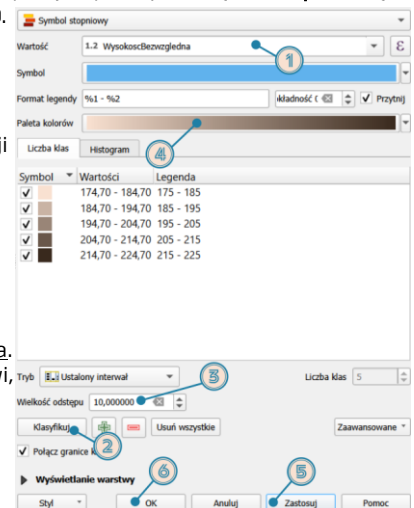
Symbol stopniowy

Wartość 1.2 WysokoscBezwzgledna
1
Symbol
Format legendy %1 - %2 okładność ( Przytnij
Paleta kolorów
4
Liczba klas Histogram

| Symbol | Wartości | Legenda |
|---|---|---|
| ✓ | 174,70 - 184,70 | 175 - 185 |
| ✓ | 184,70 - 194,70 | 185 - 195 |
| ✓ | 194,70 - 204,70 | 195 - 205 |
| ✓ | 204,70 - 214,70 | 205 - 215 |
| ✓ | 214,70 - 224,70 | 215 - 225 |

Tryb Ustalony interwał
3
Liczba klas 5
Wielkość odstępu 10,000000
Klasyfikuj
2
Usuń wszystkie
Zaawansowane
Połącz granice k
Wyświetlanie warstwy
6
5
Styl OK Anuluj Zastosuj Pomoc